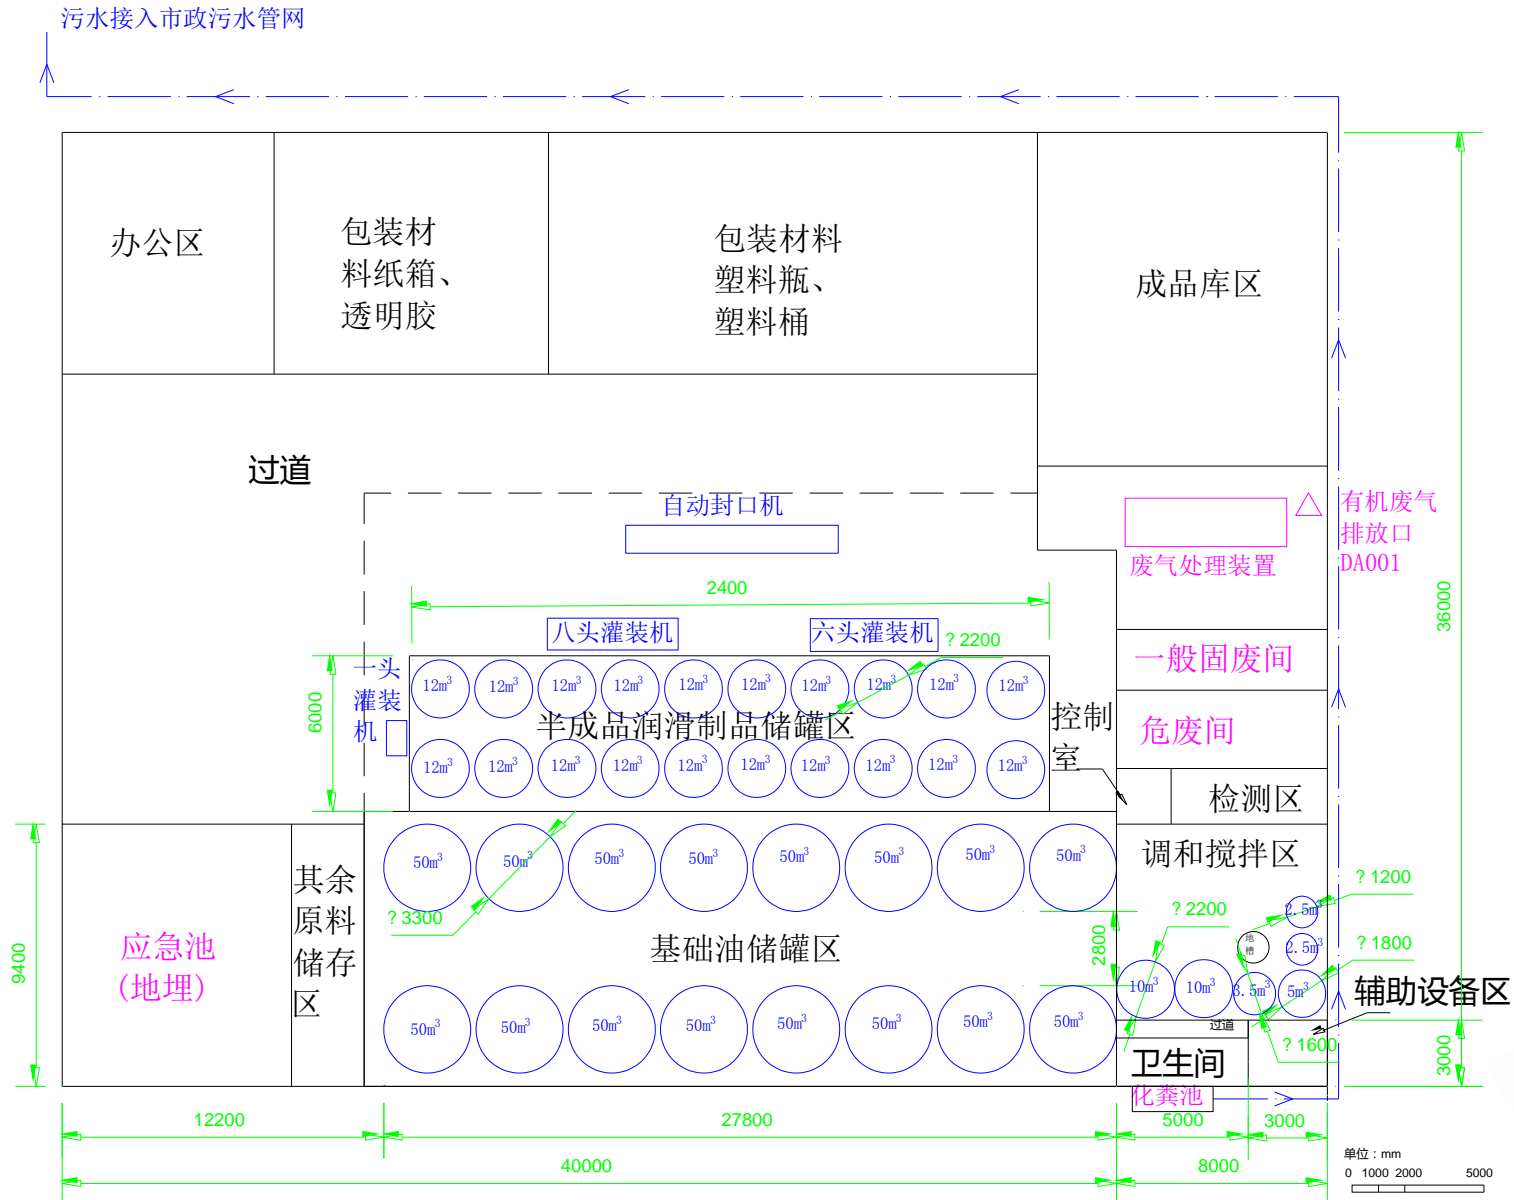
污水接入市政污水管网

办公区

包装材料纸箱、透明胶

包装材料塑料瓶、塑料桶

成品库区

过道

自动封口机

2400

八头灌装机

六头灌装机

? 2200

一头灌装机

6000

半成品润滑制品储罐区

控制室

有机废气排放口DA001

废气处理装置

一般固废间

危废间

检测区

调和搅拌区

36000

12m³ 12m³ 12m³ 12m³ 12m³ 12m³ 12m³ 12m³ 12m³ 12m³

12m³ 12m³ 12m³ 12m³ 12m³ 12m³ 12m³ 12m³ 12m³ 12m³

50m³ 50m³ 50m³ 50m³ 50m³ 50m³ 50m³ 50m³

? 3300

基础油储罐区

50m³ 50m³ 50m³ 50m³ 50m³ 50m³ 50m³ 50m³

应急池（地埋）

其余原料储存区

9400

? 2200

2800

? 1200

2.5m³

? 1800

2.5m³

地槽

10m³ 10m³ 3.5m³ 5m³

辅助设备区

过道

? 1600

3000

卫生间

化粪池

12200

27800

5000

3000

40000

8000

单位：mm

0 1000 2000 5000